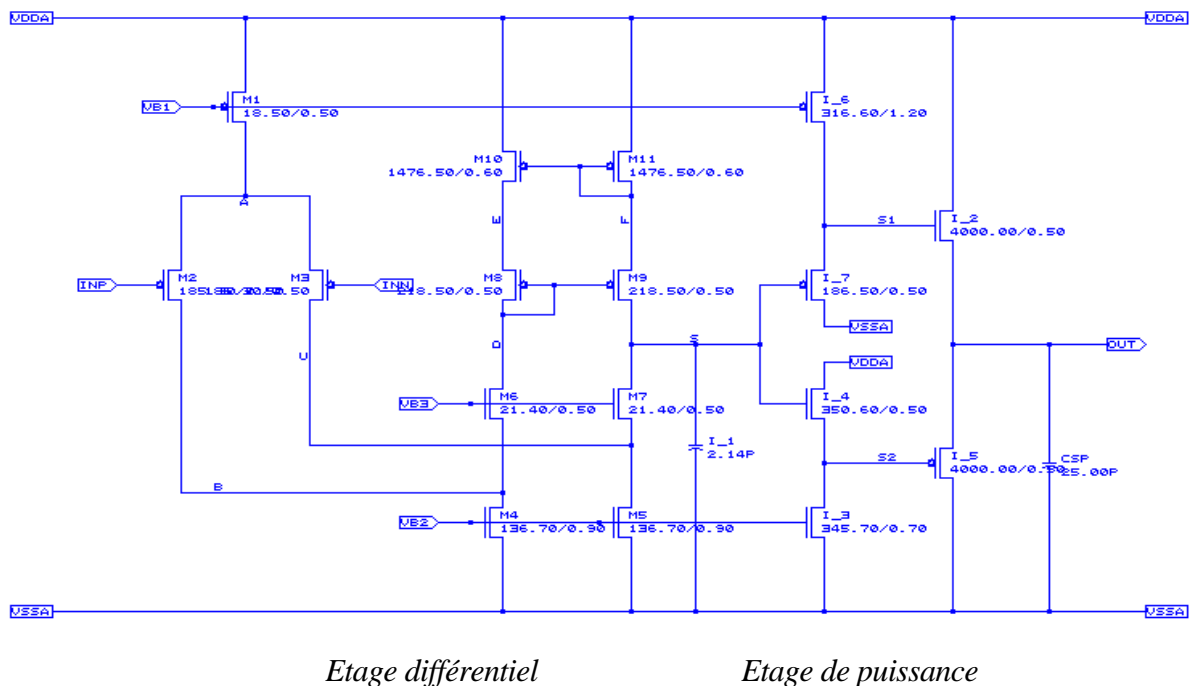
VDDA
VDDA
VB1
M1
18.50/0.50
I_6
316.60/1.20
M10
1476.50/0.60
M11
1476.50/0.60
A
E
F
S1
I_2
4000.00/0.50
INP
M2
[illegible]
M3
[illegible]
INN
M8
218.50/0.50
M9
218.50/0.50
I_7
186.50/0.50
VSSA
D
S
OUT
U
VDDA
VB3
M6
21.40/0.50
M7
21.40/0.50
I_4
350.60/0.50
I_1
2.14P
S2
I_5
4000.00/0.50
CSP
25.00P
B
VB2
M4
136.70/0.90
M5
136.70/0.90
I_3
345.70/0.70
VSSA
VSSA

Etage différentiel

Etage de puissance